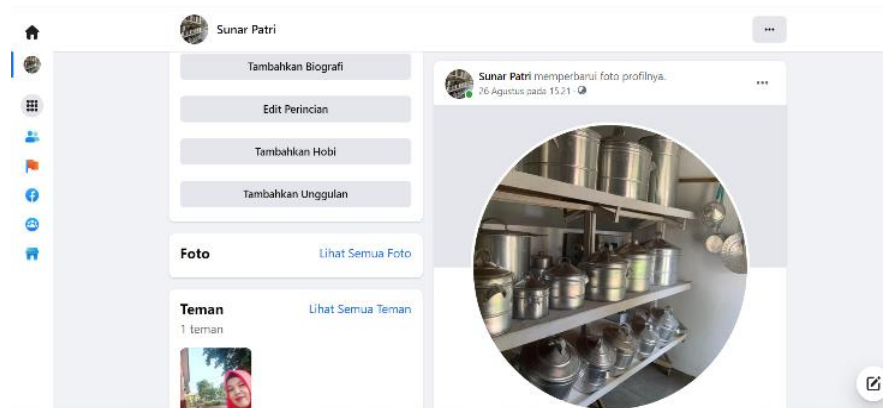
Sunar Patri

Tambahkan Biografi

Edit Perincian

Tambahkan Hobi

Tambahkan Unggulan

Foto
Lihat Semua Foto

Teman
Lihat Semua Teman
1 teman

Sunar Patri memperbarui foto profilnya.
26 Agustus pada 15.21